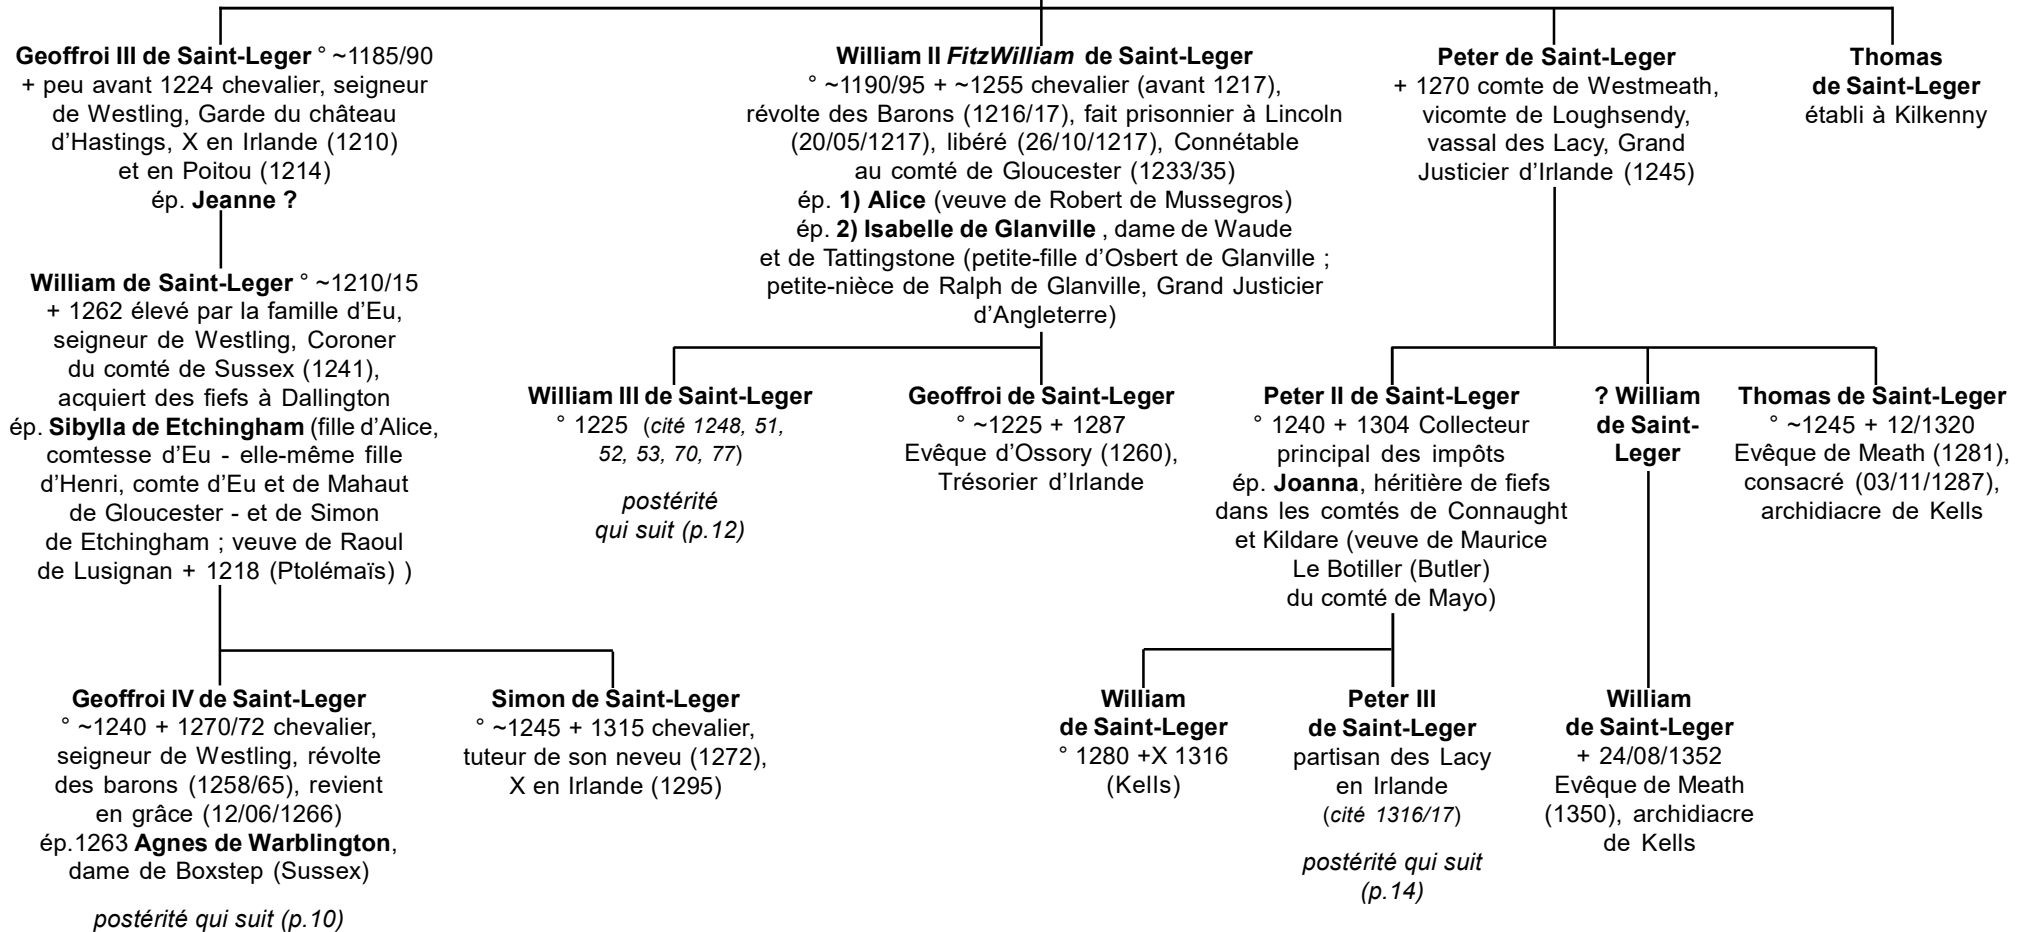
Geoffroi III de Saint-Leger ° ~1185/90 + peu avant 1224 chevalier, seigneur de Westling, Garde du château d'Hastings, X en Irlande (1210) et en Poitou (1214) ép. Jeanne ?

William II FitzWilliam de Saint-Leger ° ~1190/95 + ~1255 chevalier (avant 1217), révolte des Barons (1216/17), fait prisonnier à Lincoln (20/05/1217), libéré (26/10/1217), Connétable au comté de Gloucester (1233/35) ép. 1) Alice (veuve de Robert de Mussegros) ép. 2) Isabelle de Glanville , dame de Waude et de Tattingstone (petite-fille d'Osbert de Glanville ; petite-nièce de Ralph de Glanville, Grand Justicier d'Angleterre)

Peter de Saint-Leger + 1270 comte de Westmeath, vicomte de Loughsendy, vassal des Lacy, Grand Justicier d'Irlande (1245)

Thomas de Saint-Leger établi à Kilkenny

William de Saint-Leger ° ~1210/15 + 1262 élevé par la famille d'Eu, seigneur de Westling, Coroner du comté de Sussex (1241), acquiert des fiefs à Dallington ép. Sibylla de Etchingham (fille d'Alice, comtesse d'Eu - elle-même fille d'Henri, comte d'Eu et de Mahaut de Gloucester - et de Simon de Etchingham ; veuve de Raoul de Lusignan + 1218 (Ptolémaïs) )

William III de Saint-Leger ° 1225 (cité 1248, 51, 52, 53, 70, 77)

postérité qui suit (p.12)

Geoffroi de Saint-Leger ° ~1225 + 1287 Evêque d'Ossory (1260), Trésorier d'Irlande

Peter II de Saint-Leger ° 1240 + 1304 Collecteur principal des impôts ép. Joanna, héritière de fiefs dans les comtés de Connaught et Kildare (veuve de Maurice Le Botiller (Butler) du comté de Mayo)

? William de Saint-Leger

Thomas de Saint-Leger ° ~1245 + 12/1320 Evêque de Meath (1281), consacré (03/11/1287), archidiacre de Kells

Geoffroi IV de Saint-Leger ° ~1240 + 1270/72 chevalier, seigneur de Westling, révolte des barons (1258/65), revient en grâce (12/06/1266) ép.1263 Agnes de Warblington, dame de Boxstep (Sussex)

postérité qui suit (p.10)

Simon de Saint-Leger ° ~1245 + 1315 chevalier, tuteur de son neveu (1272), X en Irlande (1295)

William de Saint-Leger ° 1280 +X 1316 (Kells)

Peter III de Saint-Leger partisan des Lacy en Irlande (cité 1316/17)

postérité qui suit (p.14)

William de Saint-Leger + 24/08/1352 Evêque de Meath (1350), archidiacre de Kells